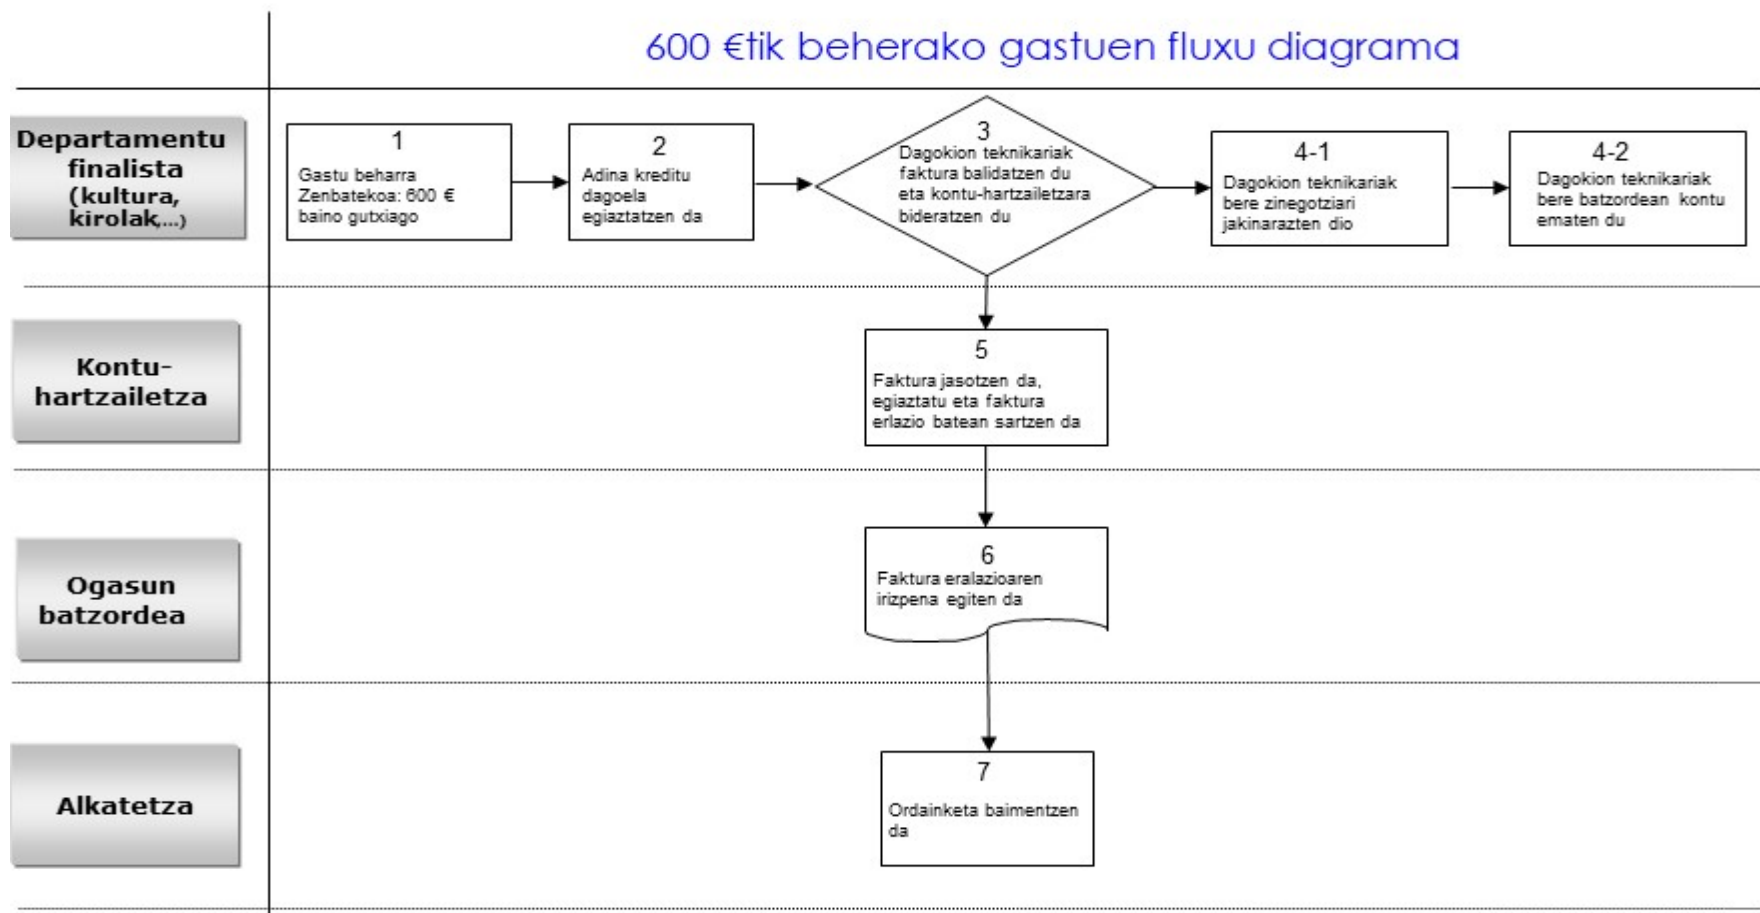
600 €tik beherako gastuen fluxu diagrama

Departamentu finalista (kultura, kirolak,...)

1
Gastu beharra Zenbatekoa: 600 € baino gutxiago

2
Adina kreditu dagoela egiaztatzen da

3
Dagokion teknikariak faktura balidatzen du eta kontu-hartzailetzara bideratzen du

4-1
Dagokion teknikariak bere zinegotziari jakinarazten dio

4-2
Dagokion teknikariak bere batzordean kontu ematen du

Kontu-hartzailetza

5
Faktura jasotzen da, egiaztatu eta faktura erlazio batean sartzen da

Ogasun batzordea

6
Faktura eralazioaren irizpena egiten da

Alkatetza

7
Ordainketa baimentzen da